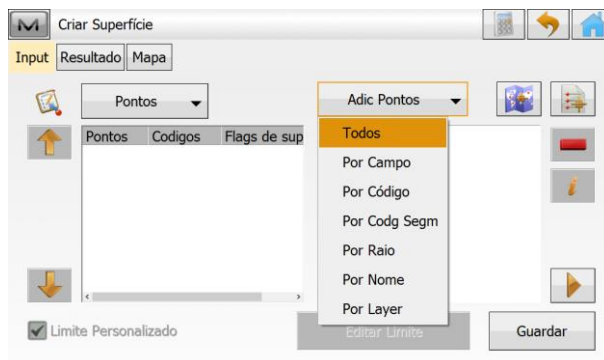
Criar Superfície

Input Resultado Mapa

Pontos

Adic Pontos

| Pontos | Codigos | Flags de sup |
|---|---|---|

Todos
Por Campo
Por Código
Por Codg Segm
Por Raio
Por Nome
Por Layer

Limite Personalizado

Editar Limite

Guardar